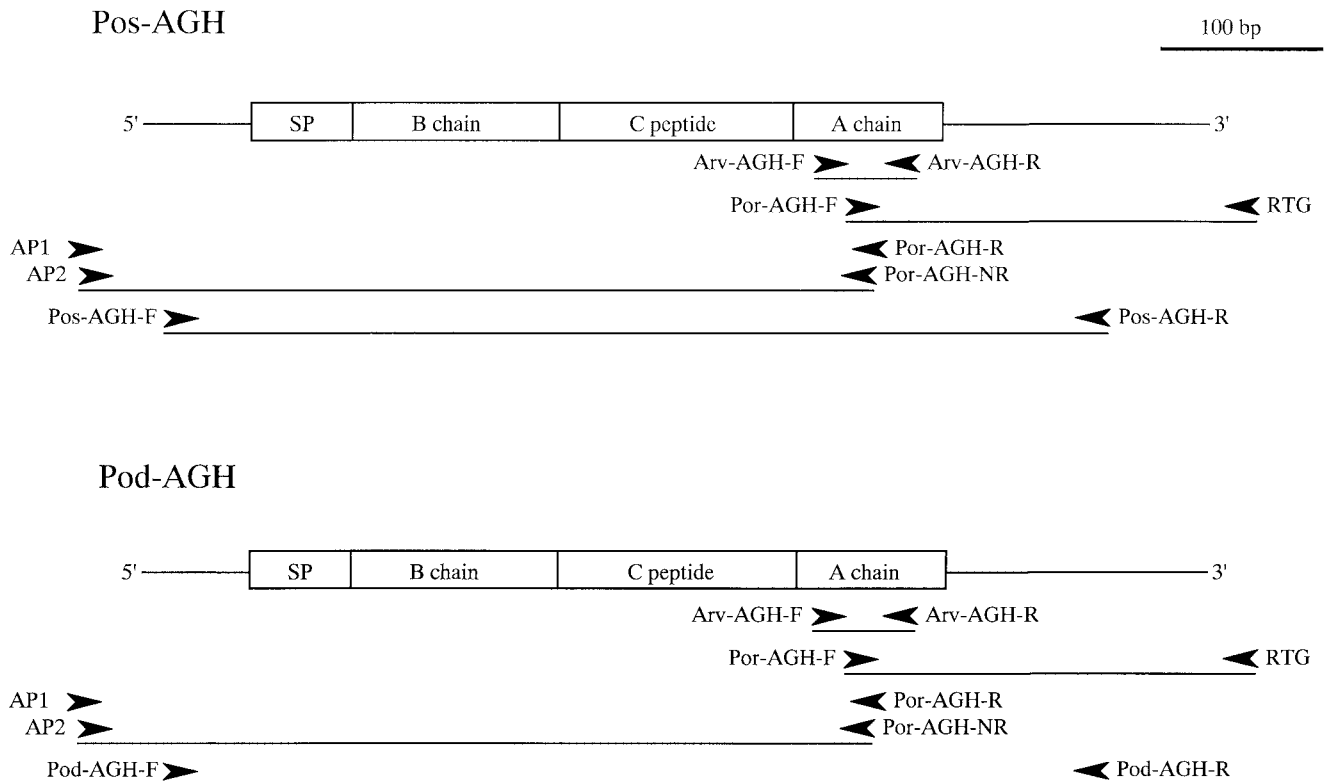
Pos-AGH

100 bp

5'
SP
B chain
C peptide
A chain
3'

Arv-AGH-F
Arv-AGH-R
Por-AGH-F
RTG
AP1
Por-AGH-R
AP2
Por-AGH-NR
Pos-AGH-F
Pos-AGH-R

Pod-AGH

5'
SP
B chain
C peptide
A chain
3'

Arv-AGH-F
Arv-AGH-R
Por-AGH-F
RTG
AP1
Por-AGH-R
AP2
Por-AGH-NR
Pod-AGH-F
Pod-AGH-R